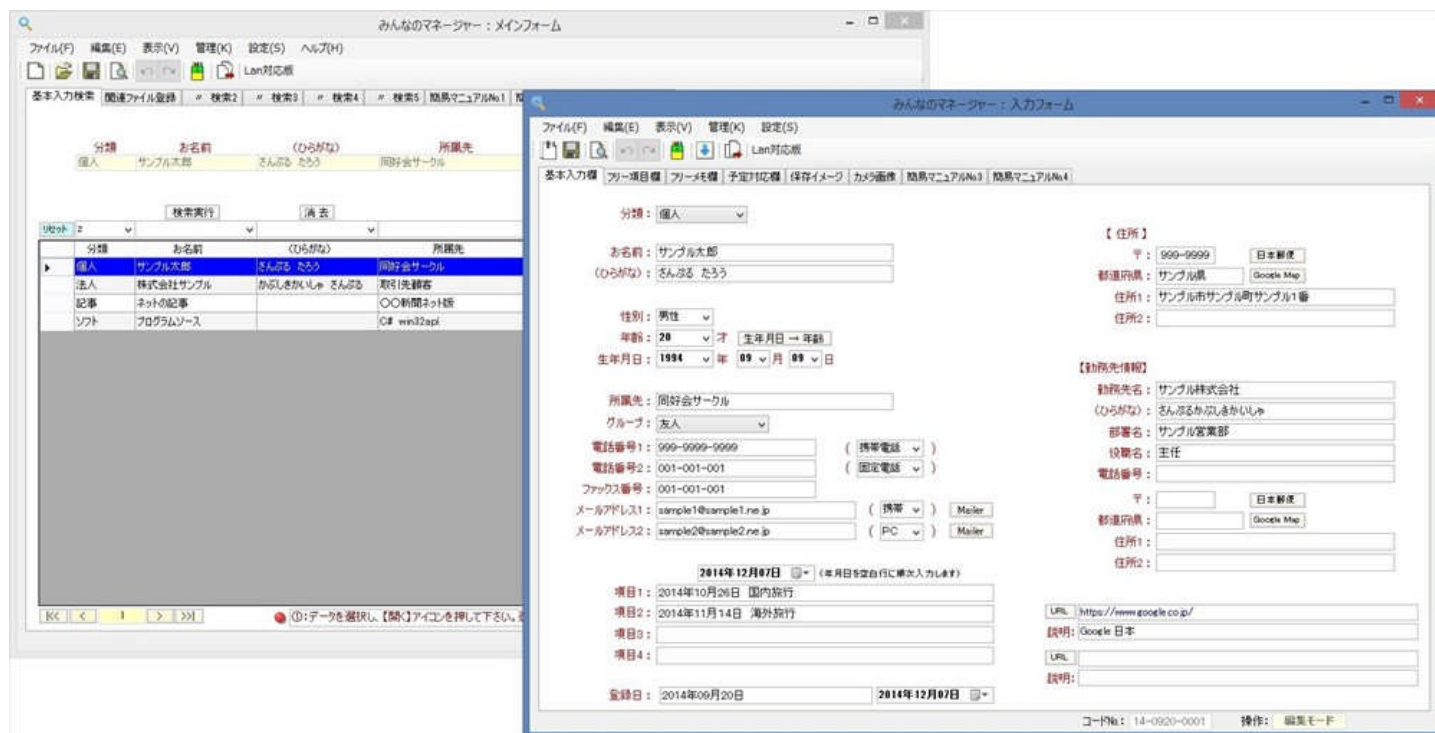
みんなのマネージャー：メインフォーム

ファイル(F) 編集(E) 表示(V) 管理(K) 設定(S) ヘルプ(H)

Lan対応版

基本入力検索 | 関連ファイル登録 | 〃 検索2 | 〃 検索3 | 〃 検索4 | 〃 検索5 | 簡易マニュアルNo1 | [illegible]

| 分類 | お名前 | (ひらがな) | 所属先 |
|---|---|---|---|
| 個人 | サンプル太郎 | さんぷる たろう | 同好会サークル |

検索実行 消 去

リセット 2

| 分類 | お名前 | (ひらがな) | 所属先 |
|---|---|---|---|
| 個人 | サンプル太郎 | さんぷる たろう | 同好会サークル |
| 法人 | 株式会社サンプル | かぶしきかいしゃ さんぷる | 取引先顧客 |
| 記事 | ネットの記事 | | ○○新聞ネット版 |
| ソフト | プログラムソース | | C# win32api |

1

①:データを選択し、【開く】アイコンを押して下さい。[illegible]

みんなのマネージャー：入力フォーム

ファイル(F) 編集(E) 表示(V) 管理(K) 設定(S)

Lan対応版

基本入力欄 | フリー項目欄 | フリーメモ欄 | 予定対応欄 | 保存イメージ | カメラ画像 | 簡易マニュアルNo3 | 簡易マニュアルNo4

分類： 個人

お名前： サンプル太郎
(ひらがな)： さんぷる たろう

性別： 男性
年齢： 20 才 生年月日 → 年齢
生年月日： 1994 年 09 月 09 日

所属先： 同好会サークル
グループ： 友人
電話番号1： 999-9999-9999 ( 携帯電話 )
電話番号2： 001-001-001 ( 固定電話 )
ファックス番号： 001-001-001
メールアドレス1： sample1@sample1.ne.jp ( 携帯 ) Mailer
メールアドレス2： sample2@sample2.ne.jp ( PC ) Mailer

2014年12月07日 (年月日を空白行に挿入入力します)
項目1： 2014年10月26日 国内旅行
項目2： 2014年11月14日 海外旅行
項目3：
項目4：

登録日： 2014年09月20日 2014年12月07日

【 住所 】
〒： 999-9999 日本郵便
都道府県： サンプル県 Google Map
住所1： サンプル市サンプル町サンプル1番
住所2：

【勤務先情報】
勤務先名： サンプル株式会社
(ひらがな)： さんぷるかぶしきかいしゃ
部署名： サンプル営業部
役職名： 主任
電話番号：
〒： 日本郵便
都道府県： Google Map
住所1：
住所2：

URL https://www.google.co.jp/
説明: Google 日本
URL
説明:

コードNo.： 14-0920-0001 操作： 編集モード